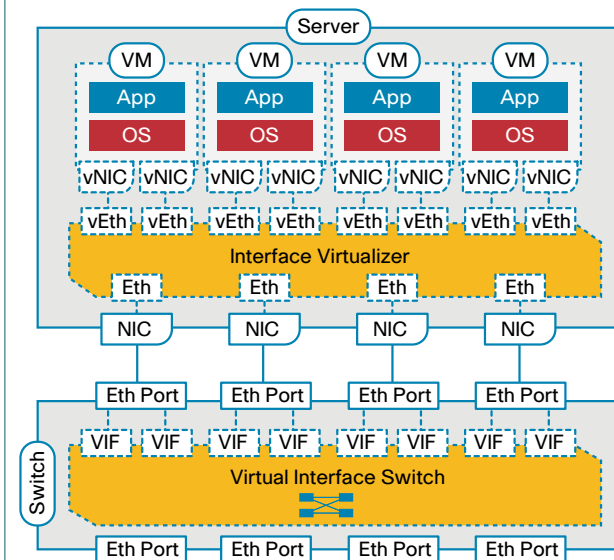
Server

VM
App
OS
vNIC vNIC
vEth vEth

VM
App
OS
vNIC vNIC
vEth vEth

VM
App
OS
vNIC vNIC
vEth vEth

VM
App
OS
vNIC vNIC
vEth vEth

Interface Virtualizer

Eth Eth Eth Eth

NIC NIC NIC NIC

Eth Port Eth Port Eth Port Eth Port

VIF VIF VIF VIF VIF VIF VIF VIF

Virtual Interface Switch

Switch

Eth Port Eth Port Eth Port Eth Port